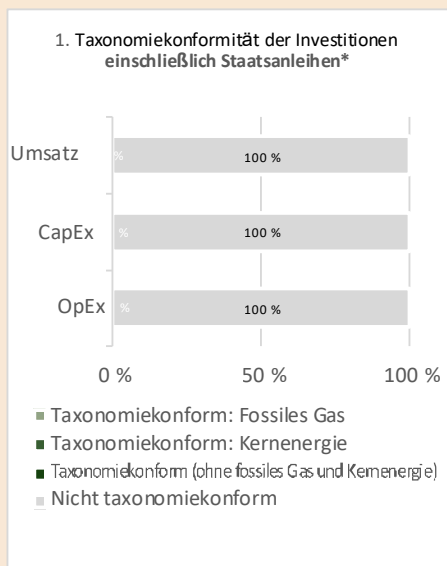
1. Taxonomiekonformität der Investitionen einschließlich Staatsanleihen*

Umsatz % 100 %

CapEx % 100 %

OpEx % 100 %

0 % 50 % 100 %

Taxonomiekonform: Fossiles Gas
Taxonomiekonform: Kernenergie
Taxonomiekonform (ohne fossiles Gas und Kernenergie)
Nicht taxonomiekonform